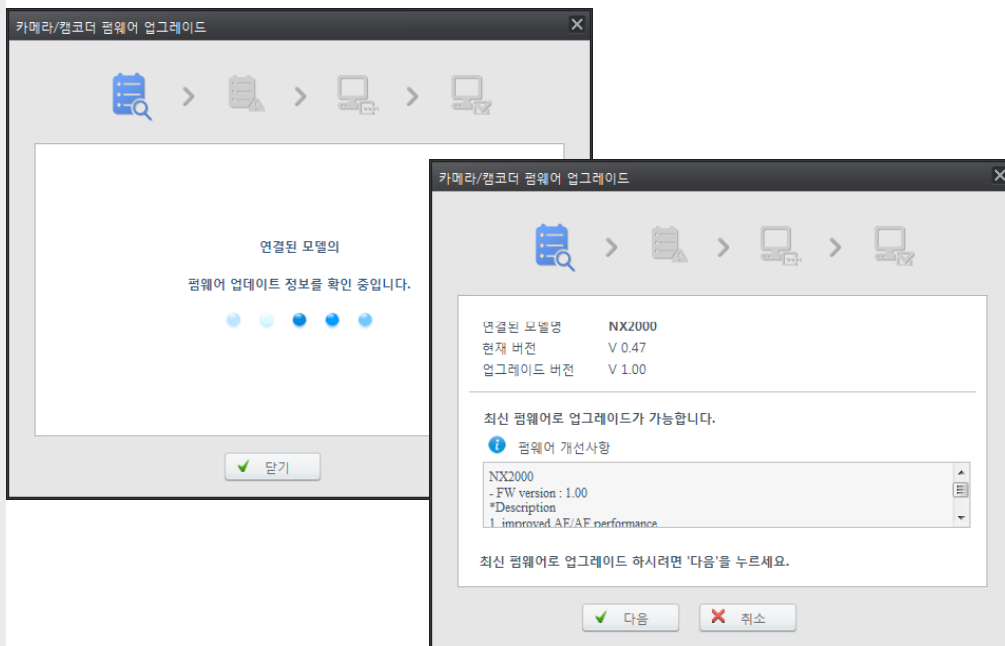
카메라/캠코더 펌웨어 업그레이드

연결된 모델의

펌웨어 업데이트 정보를 확인 중입니다.

닫기

카메라/캠코더 펌웨어 업그레이드

| 연결된 모델명 | NX2000 |
|---|---|
| 현재 버전 | V 0.47 |
| 업그레이드 버전 | V 1.00 |

최신 펌웨어로 업그레이드가 가능합니다.

펌웨어 개선사항

NX2000
- FW version : 1.00
*Description
1. improved AE/AF performance

최신 펌웨어로 업그레이드 하시려면 '다음'을 누르세요.

다음 취소